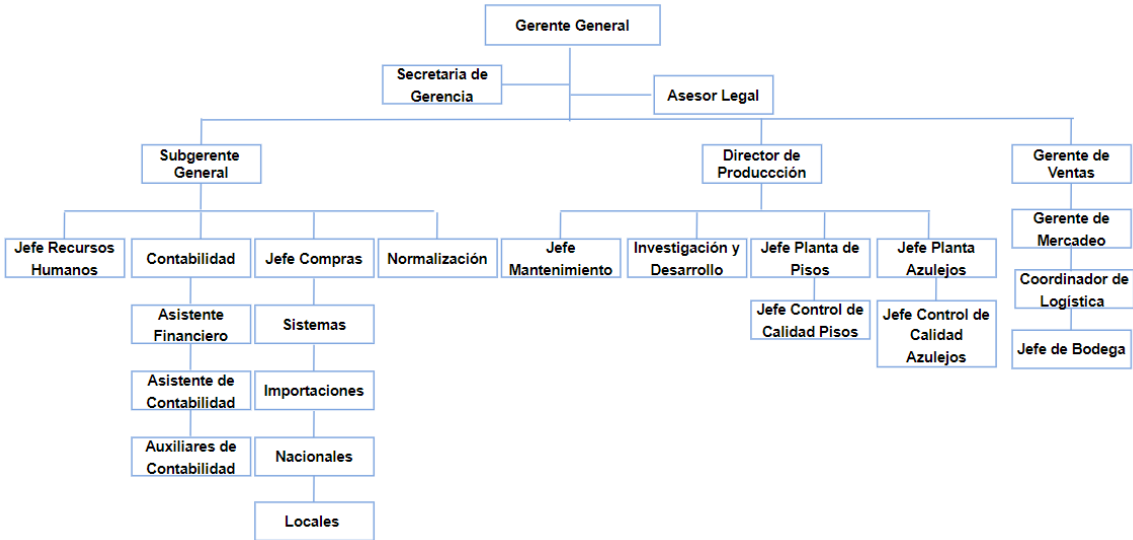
Gerente General

Secretaria de Gerencia

Asesor Legal

Subgerente General

Director de Produccción

Gerente de Ventas

Jefe Recursos Humanos

Contabilidad

Jefe Compras

Normalización

Jefe Mantenimiento

Investigación y Desarrollo

Jefe Planta de Pisos

Jefe Planta Azulejos

Gerente de Mercadeo

Coordinador de Logística

Jefe de Bodega

Asistente Financiero

Asistente de Contabilidad

Auxiliares de Contabilidad

Sistemas

Importaciones

Nacionales

Locales

Jefe Control de Calidad Pisos

Jefe Control de Calidad Azulejos